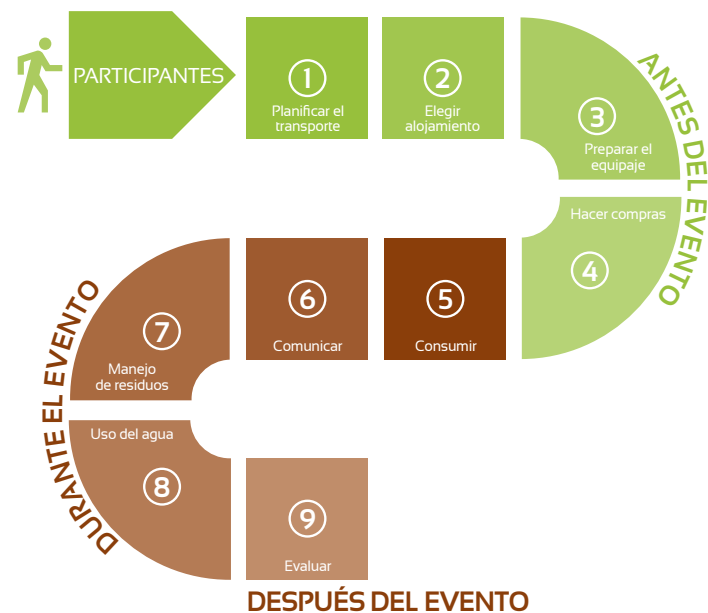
PARTICIPANTES

1
Planificar el transporte

2
Elegir alojamiento

ANTES DEL EVENTO

3
Preparar el equipaje

Hacer compras
4

5
Consumir

6
Comunicar

7
Manejo de residuos

DURANTE EL EVENTO

Uso del agua
8

9
Evaluar

DESPUÉS DEL EVENTO